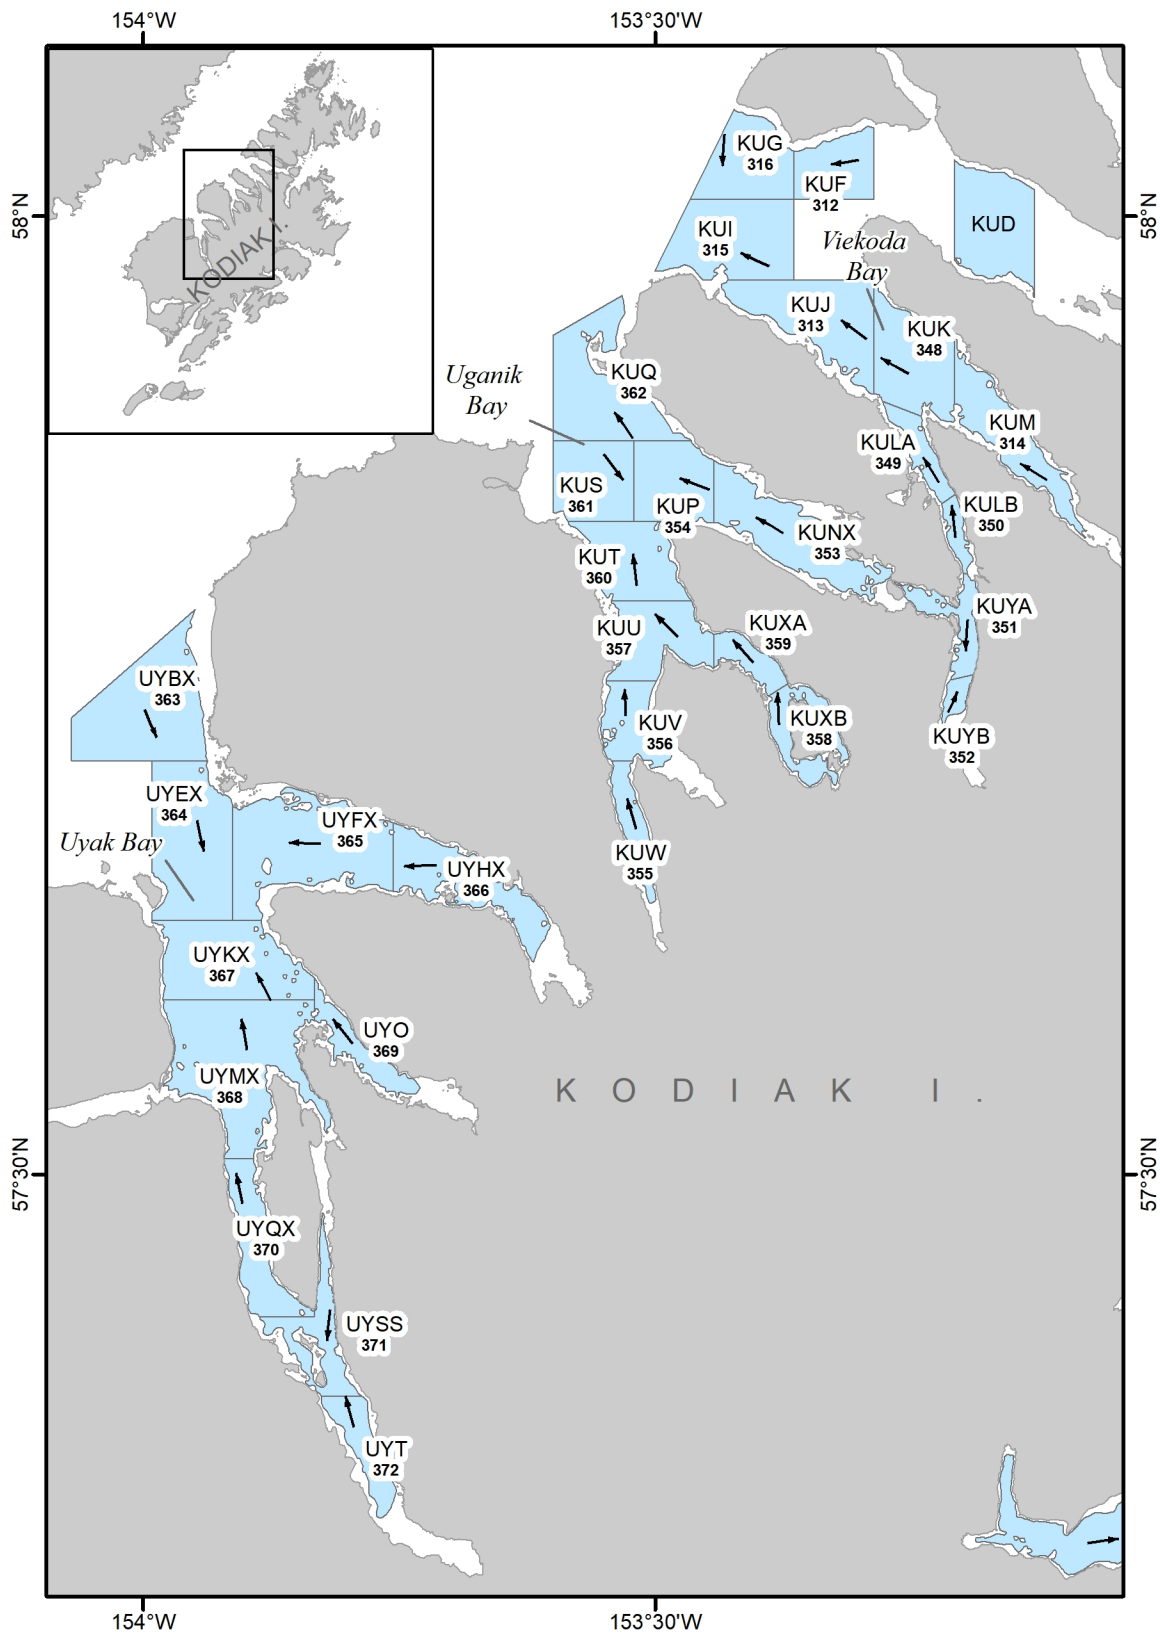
154°W
153°30'W
58°N
58°N
KODIAK I.
KUG
316
KUF
312
KUD
KUI
315
Viekoda Bay
KUJ
313
KUK
348
Uganik Bay
KUQ
362
KUM
314
KULA
349
KUS
361
KUP
354
KULB
350
KUNX
353
KUT
360
KUYA
351
KUU
357
KUXA
359
UYBX
363
KUXB
358
KUV
356
KUYB
352
UYEX
364
UYFX
365
Uyak Bay
KUW
355
UYHX
366
UYKX
367
UYO
369
UYMX
368
K O D I A K I.
57°30'N
57°30'N
UYQX
370
UYSS
371
UYT
372
154°W
153°30'W